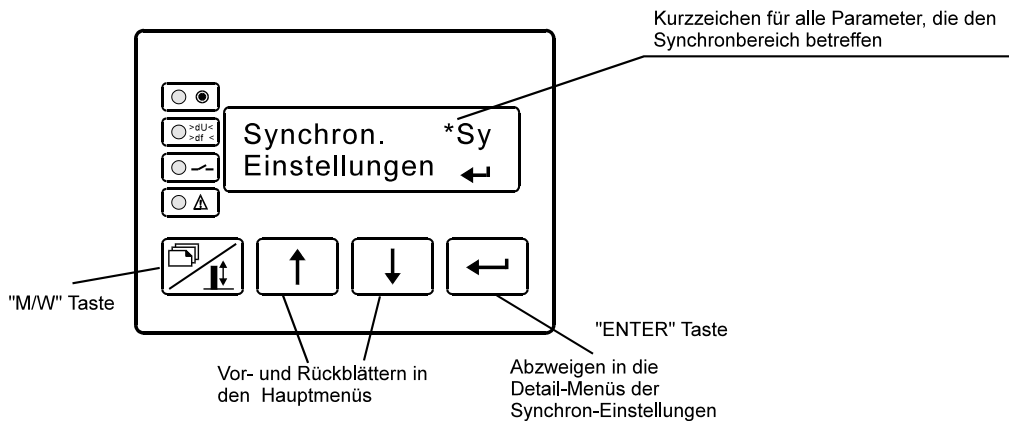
Kurzzeichen für alle Parameter, die den Synchronbereich betreffen

>dU<
>df <

Synchron. *Sy
Einstellungen

"M/W" Taste

"ENTER" Taste

Vor- und Rückblättern in den Hauptmenüs

Abzweigen in die Detail-Menüs der Synchron-Einstellungen